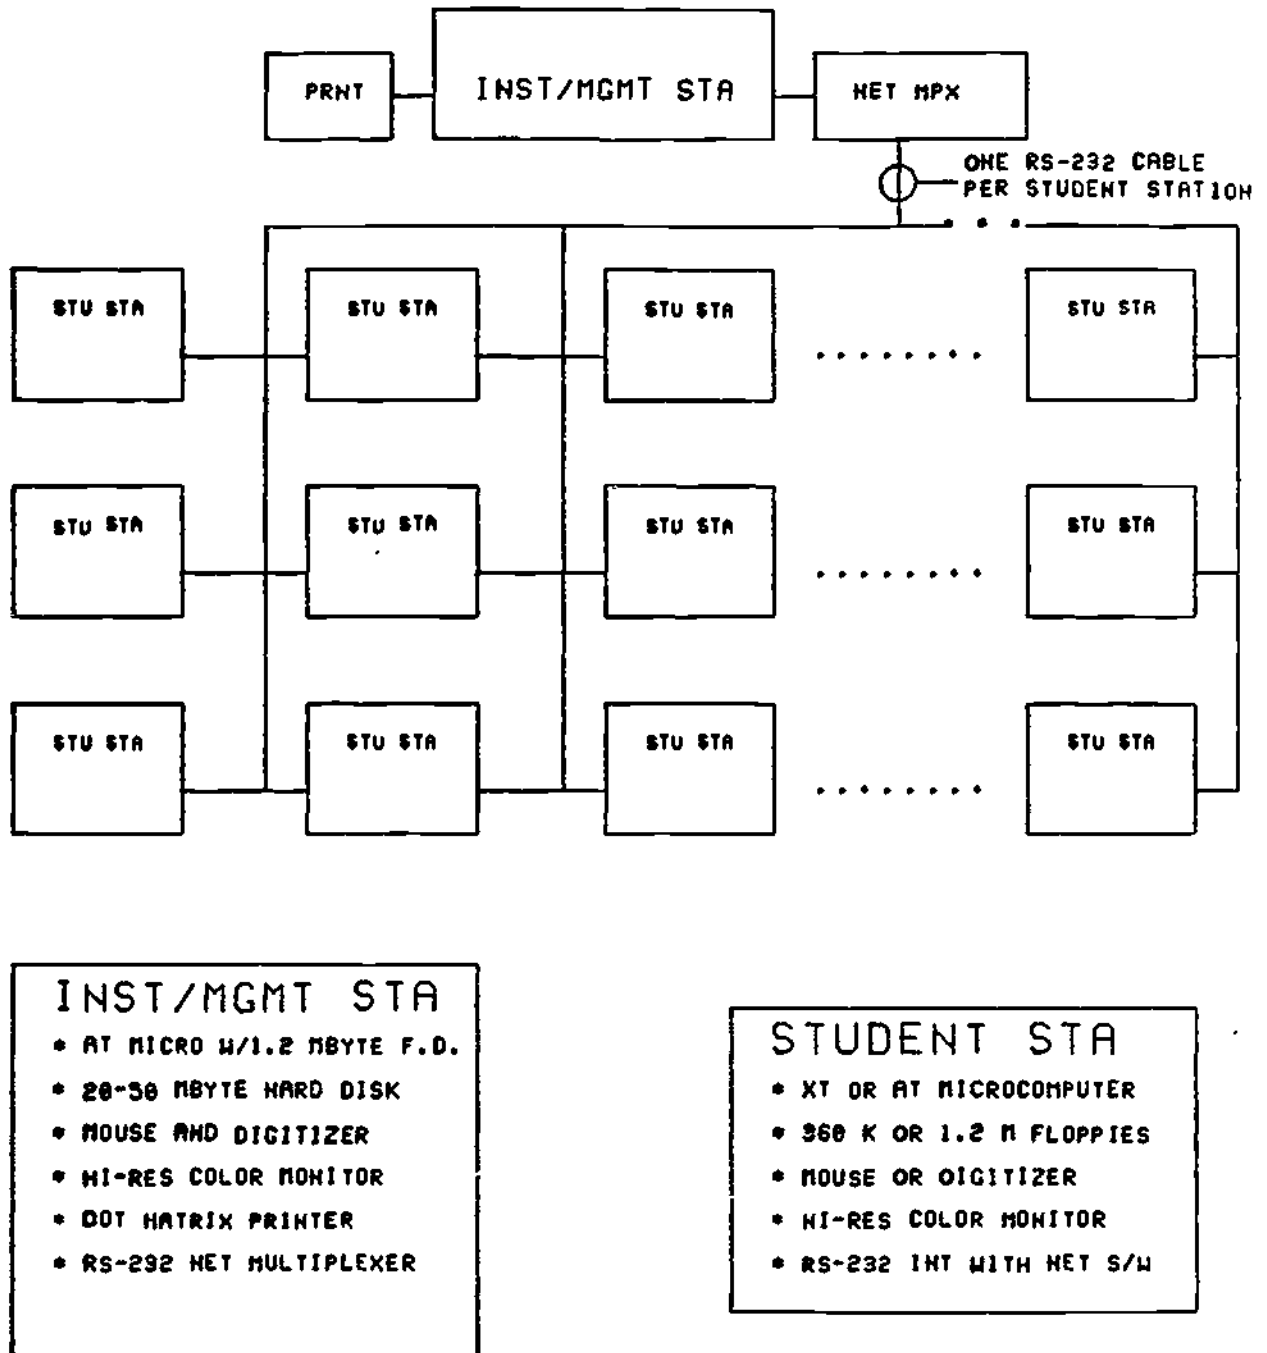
PRNT

INST/MGMT STA

NET MPX

ONE RS-232 CABLE PER STUDENT STATION

STU STA

STU STA

STU STA

STU STA

STU STA

STU STA

STU STA

STU STA

STU STA

STU STA

STU STA

STU STA

INST/MGMT STA
* AT MICRO W/1.2 MBYTE F.D.
* 20-50 MBYTE HARD DISK
* MOUSE AND DIGITIZER
* HI-RES COLOR MONITOR
* DOT MATRIX PRINTER
* RS-232 NET MULTIPLEXER

STUDENT STA
* XT OR AT MICROCOMPUTER
* 360 K OR 1.2 M FLOPPIES
* MOUSE OR DIGITIZER
* HI-RES COLOR MONITOR
* RS-232 INT WITH NET S/W